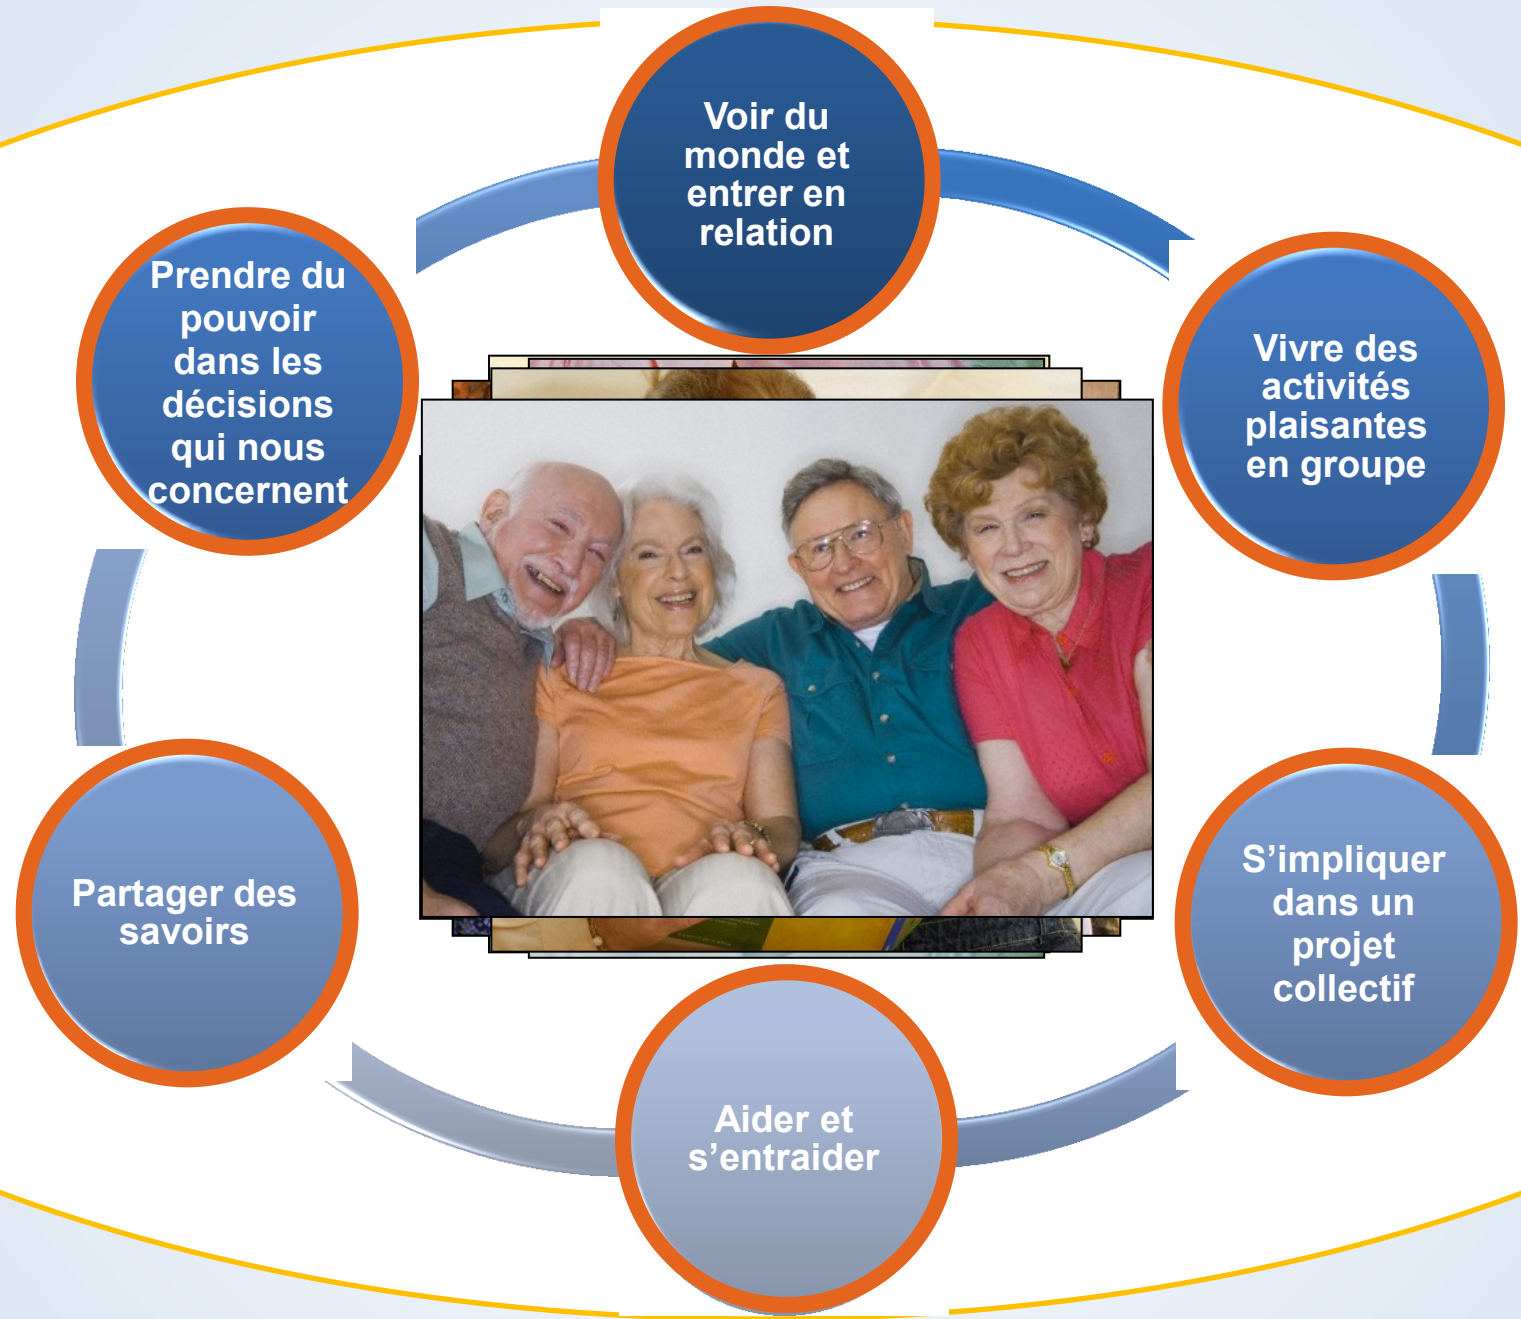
Voir du monde et entrer en relation

Vivre des activités plaisantes en groupe

S’impliquer dans un projet collectif

Aider et s’entraider

Partager des savoirs

Prendre du pouvoir dans les décisions qui nous concernent